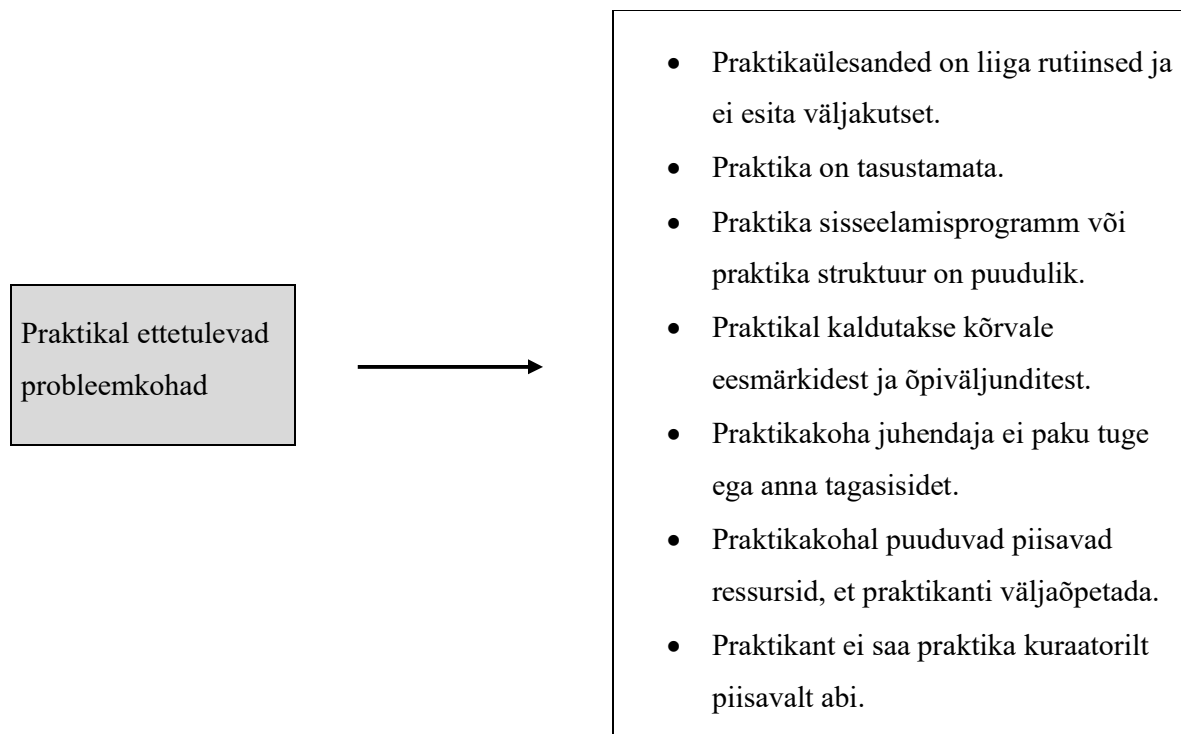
Praktikal ettetulevad probleemkohad

- Praktikaülesanded on liiga rutiinsed ja ei esita väljakutset.
- Praktika on tasustamata.
- Praktika sisseelamisprogramm või praktika struktuur on puudulik.
- Praktikal kaldutakse kõrvale eesmärkidest ja õpiväljunditest.
- Praktikakoha juhendaja ei paku tuge ega anna tagasisidet.
- Praktikakohal puuduvad piisavad ressursid, et praktikanti väljaõpetada.
- Praktikant ei saa praktika kuraatorilt piisavalt abi.